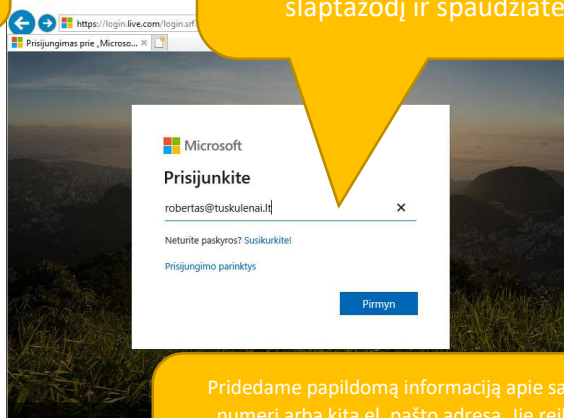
https://login.live.com/login.srf

Prisijungimas prie „Microso...

slaptažodį ir spaudžiate

Microsoft

Prisijunkite

robertas@tuskulenai.lt

Neturite paskyros? Susikurkite!

Prisijungimo parinktys

Pirmyn

Pridedame papildomą informaciją apie sa

numerį arba kitą el. pašto adresą. Jie rei